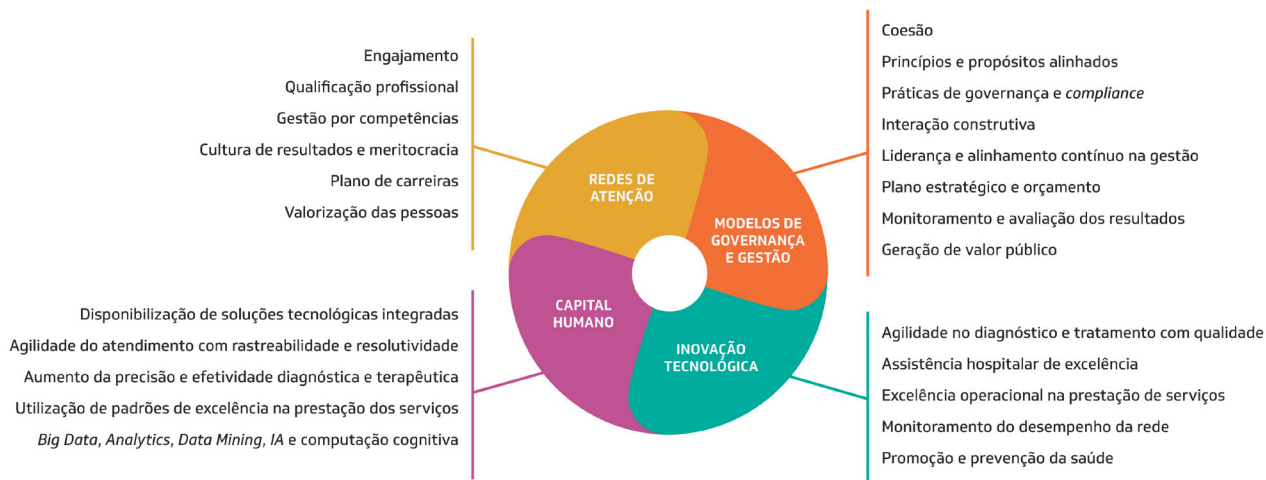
Engajamento
Qualificação profissional
Gestão por competências
Cultura de resultados e meritocracia
Plano de carreiras
Valorização das pessoas

Coesão
Princípios e propósitos alinhados
Práticas de governança e *compliance*
Interação construtiva
Liderança e alinhamento contínuo na gestão
Plano estratégico e orçamento
Monitoramento e avaliação dos resultados
Geração de valor público

REDES DE ATENÇÃO

MODELOS DE GOVERNANÇA E GESTÃO

CAPITAL HUMANO

INOVAÇÃO TECNOLÓGICA

Disponibilização de soluções tecnológicas integradas
Agilidade do atendimento com rastreabilidade e resolutividade
Aumento da precisão e efetividade diagnóstica e terapêutica
Utilização de padrões de excelência na prestação dos serviços
*Big Data*, *Analytics*, *Data Mining*, *IA* e computação cognitiva

Agilidade no diagnóstico e tratamento com qualidade
Assistência hospitalar de excelência
Excelência operacional na prestação de serviços
Monitoramento do desempenho da rede
Promoção e prevenção da saúde